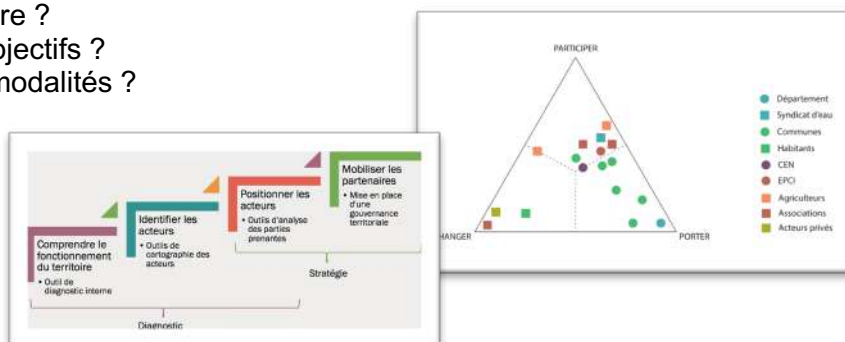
re ?
ojectifs ?
nodalités ?

PARTICIPER
HANGER
PORTER

Département
Syndicat d'eau
Communes
Habitants
CEN
EPCI
Agriculteurs
Associations
Acteurs privés

Comprendre le fonctionnement du territoire
• Outil de diagnostic interne

Identifier les acteurs
• Outils de cartographie des acteurs

Positionner les acteurs
• Outils d'analyse des parties prenantes

Mobiliser les partenaires
• Mise en place d'une gouvernance territoriale

Stratégie

Diagnostic